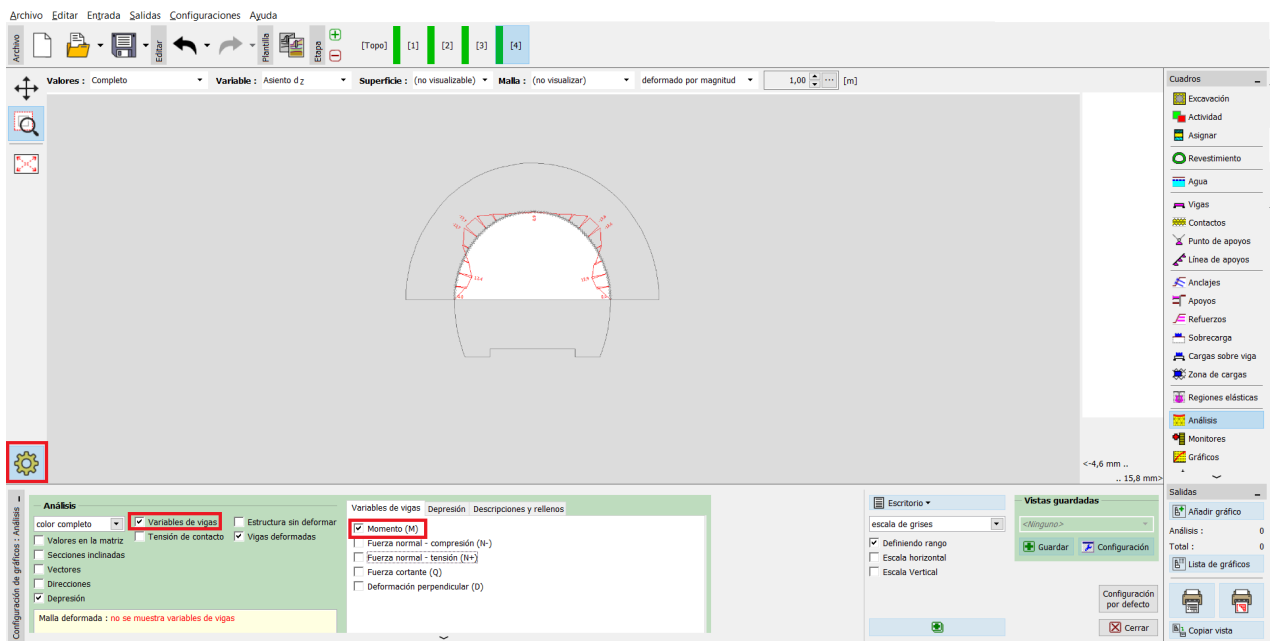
Archivo Editar Entrada Salidas Configuraciones Ayuda

Archivo Editar Plantilla Etapa [Topo] [1] [2] [3] [4]

Valores : Completo Variable : Asiento d$_z$ Superficie : (no visualizable) Malla : (no visualizar) deformado por magnitud 1,00 [m]

Cuadros
Excavación
Actividad
Asignar
Revestimiento
Agua
Vigas
Contactos
Punto de apoyos
Línea de apoyos
Anclajes
Apoyos
Refuerzos
Sobrecarga
Cargas sobre viga
Zona de cargas
Regiones elásticas
Análisis
Monitores
Gráficos

<-4,6 mm ..
.. 15,8 mm>

Configuración de gráficos : Análisis

Análisis
color completo
Variables de vigas
Tensión de contacto
Estructura sin deformar
Vigas deformadas
Valores en la matriz
Secciones inclinadas
Vectores
Direcciones
Depresión
Malla deformada : no se muestra variables de vigas

Variables de vigas Depresión Descripciones y rellenos
Momento (M)
Fuerza normal - compresión (N-)
Fuerza normal - tensión (N+)
Fuerza cortante (Q)
Deformación perpendicular (D)

Escritorio
escala de grises
Definiendo rango
Escala horizontal
Escala Vertical

Vistas guardadas
<Ninguno>
Guardar Configuración

Configuración por defecto
Cerrar

Salidas
Añadir gráfico
Análisis : 0
Total : 0
Lista de gráficos
Copiar vista